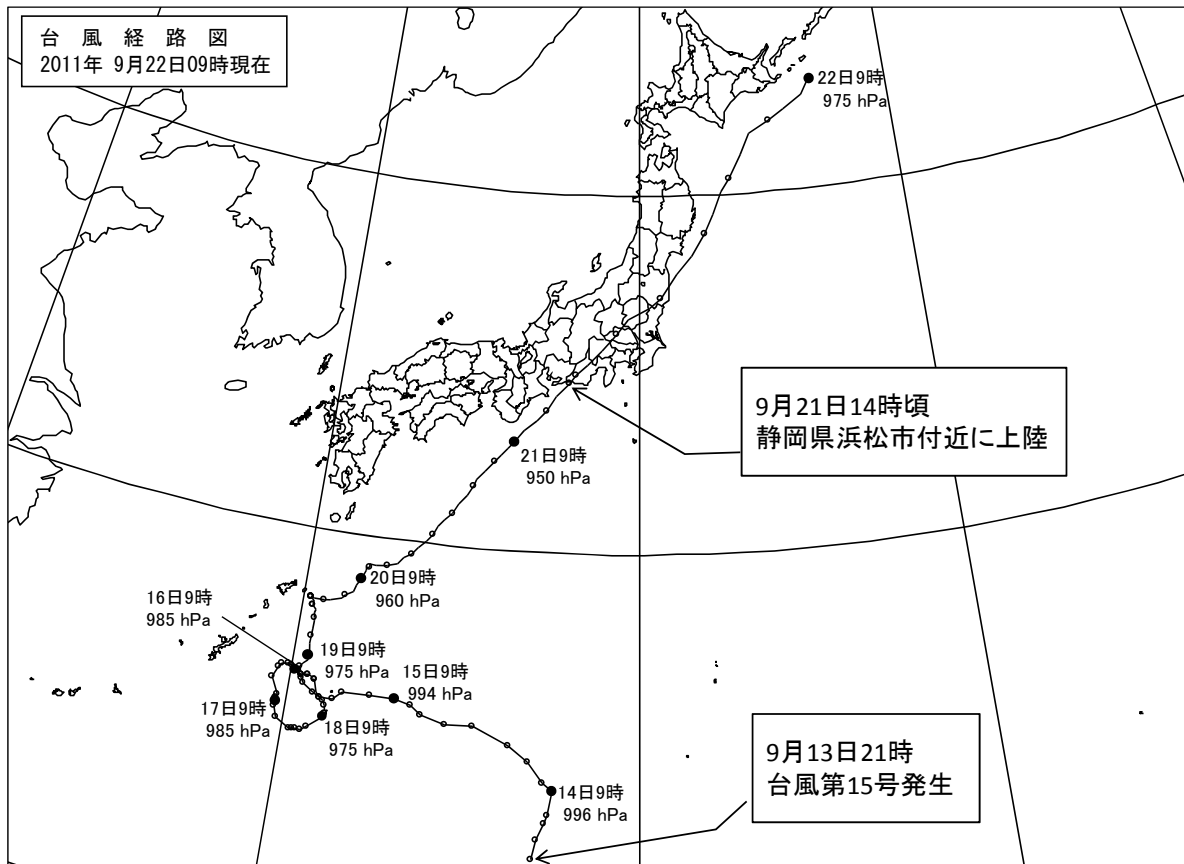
台 風 経 路 図
2011年 9月22日09時現在

22日9時
975 hPa

9月21日14時頃
静岡県浜松市付近に上陸

21日9時
950 hPa

20日9時
960 hPa

16日9時
985 hPa

19日9時
975 hPa

15日9時
994 hPa

17日9時
985 hPa

18日9時
975 hPa

14日9時
996 hPa

9月13日21時
台風第15号発生